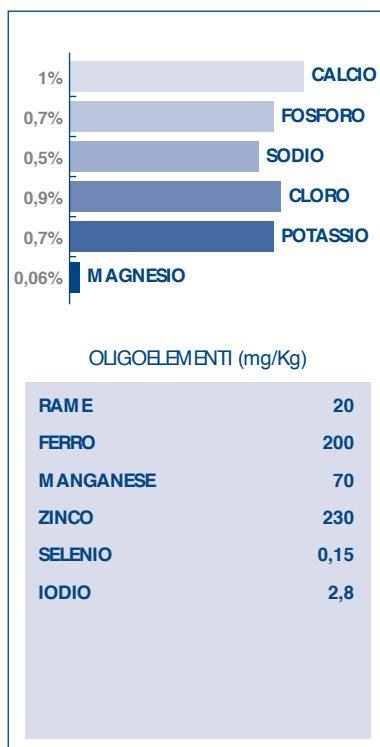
1% CALCIO
0,7% FOSFORO
0,5% SODIO
0,9% CLORO
0,7% POTASSIO
0,06% MAGNESIO

OLIGOELEMENTI (mg/Kg)

| | |
|---|---|
| RAME | 20 |
| FERRO | 200 |
| MANGANESE | 70 |
| ZINCO | 230 |
| SELENIO | 0,15 |
| IODIO | 2,8 |